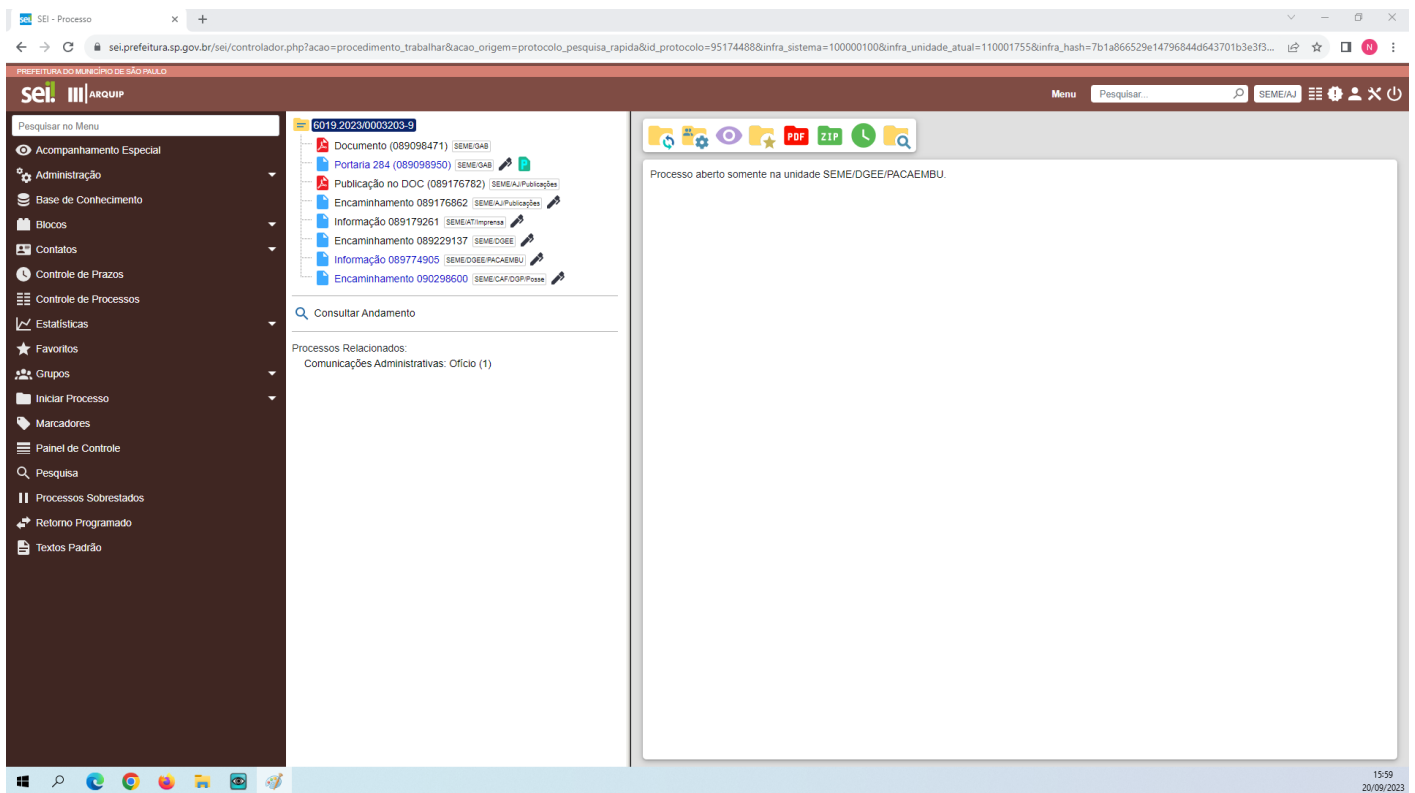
SEI - Processo

sei.prefeitura.sp.gov.br/sei/controlador.php?acao=procedimento_trabalhar&acao_origem=protocolo_pesquisa_rapida&id_protocolo=95174488&infra_sistema=100000100&infra_unidade_atual=110001755&infra_hash=7b1a866529e14796844d643701b3e3f3...

PREFEITURA DO MUNICÍPIO DE SÃO PAULO

sei! ARQUIP

Menu Pesquisar... SEME/AJ

Pesquisar no Menu
Acompanhamento Especial
Administração
Base de Conhecimento
Blocos
Contatos
Controle de Prazos
Controle de Processos
Estatísticas
Favoritos
Grupos
Iniciar Processo
Marcadores
Painel de Controle
Pesquisa
Processos Sobrestados
Retorno Programado
Textos Padrão

6019.2023/0003203-9
Documento (089098471) SEME/GAB
Portaria 284 (089098950) SEME/GAB
Publicação no DOC (089176782) SEME/AJ/Publicações
Encaminhamento 089176862 SEME/AJ/Publicações
Informação 089179261 SEME/AT/Imprensa
Encaminhamento 089229137 SEME/DGEE
Informação 089774905 SEME/DGEE/PACAEMBU
Encaminhamento 090298600 SEME/CAF/DGP/Posse

Consultar Andamento

Processos Relacionados:
Comunicações Administrativas: Ofício (1)

PDF ZIP

Processo aberto somente na unidade SEME/DGEE/PACAEMBU.

15:59
20/09/2023